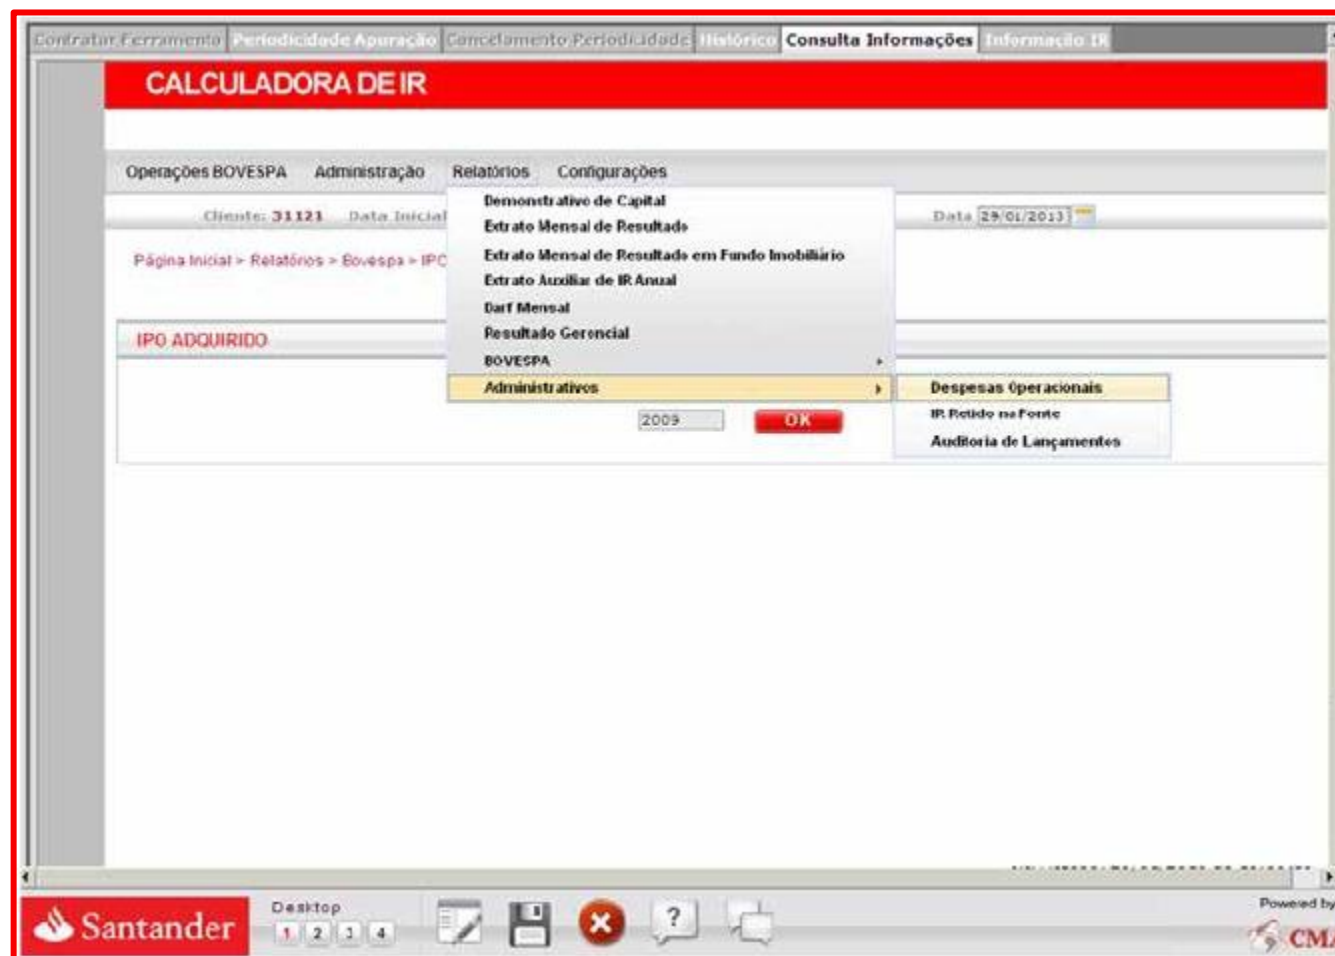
Contratar Ferramenta | Periodicidade Apuração | Cancelamento Periodicidade | Histórico | Consulta Informações | Informação IR

CALCULADORA DE IR

Operações BOVESPA Administração Relatórios Configurações

Cliente: 31121 Data Inicial

Data 29/01/2013

Página Inicial > Relatórios > Bovespa > IPC

IPO ADQUIRIDO

Demonstrativo de Capital
Extrato Mensal de Resultado
Extrato Mensal de Resultado em Fundo Imobiliário
Extrato Auxiliar de IR Anual
Darf Mensal
Resultado Gerencial
BOVESPA
Administrativos

Despesas Operacionais
IR Retido na Fonte
Auditoria de Lançamentos

2009 OK

Santander

Desktop
1 2 3 4

Powered by
CM